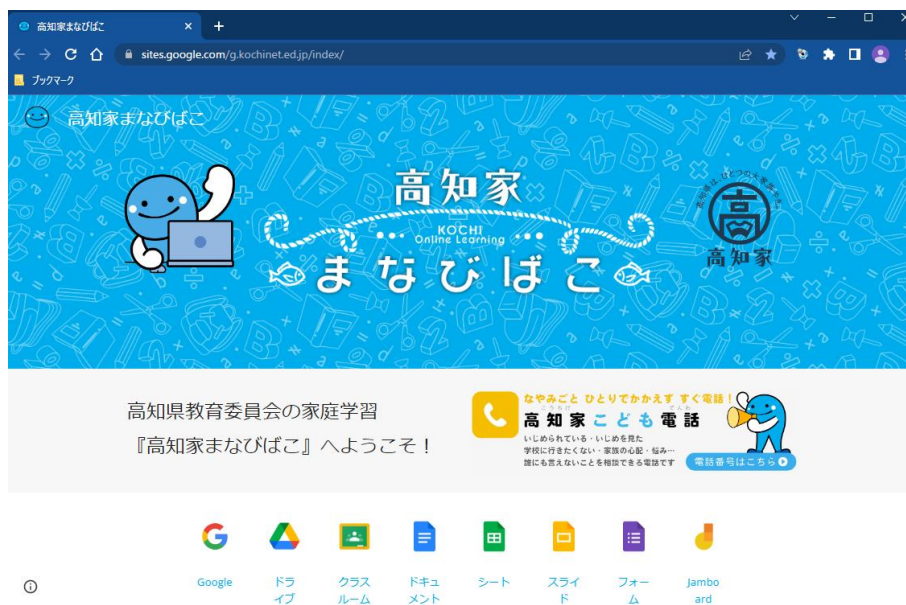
高知家まなびばこ ×   +

sites.google.com/g.kochinet.ed.jp/index/

ブックマーク

高知家まなびばこ

高知家
KOCHI Online Learning
まなびばこ

高知家

高知県教育委員会の家庭学習
『高知家まなびばこ』へようこそ！

なやみごと ひとりでかかえず すぐ電話！
高知家こども電話
いじめられている・いじめを見た
学校に行きたくない・家族の心配・悩み…
誰にも言えないことを相談できる電話です
電話番号はこちら

Google
ドライブ
クラスルーム
ドキュメント
シート
スライド
フォーム
Jamboard